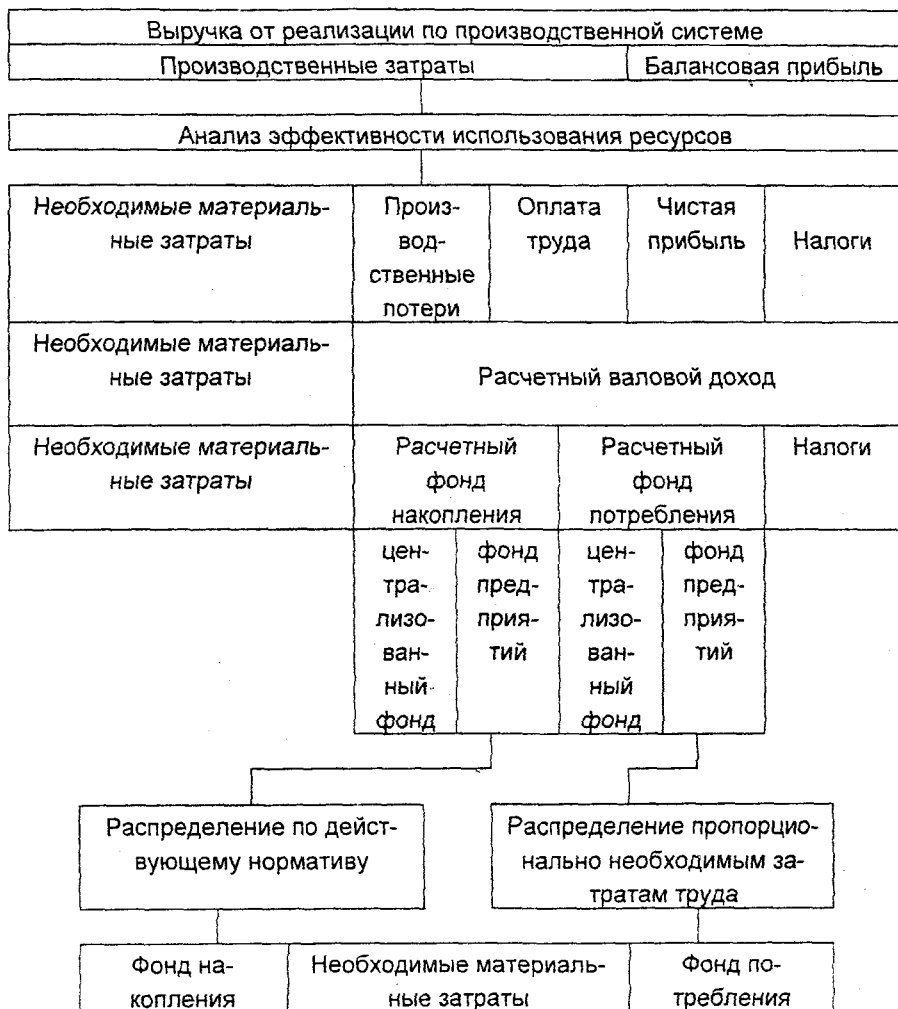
Выручка от реализации по производственной системе

Производственные затраты

Балансовая прибыль

Анализ эффективности использования ресурсов

Необходимые материальные затраты

Производственные потери

Оплата труда

Чистая прибыль

Налоги

Необходимые материальные затраты

Расчетный валовой доход

Необходимые материальные затраты

Расчетный фонд накопления

Расчетный фонд потребления

Налоги

централизованный фонд

фонд предприятий

централизованный фонд

фонд предприятий

Распределение по действующему нормативу

Распределение пропорционально необходимым затратам труда

Фонд накопления

Необходимые материальные затраты

Фонд потребления